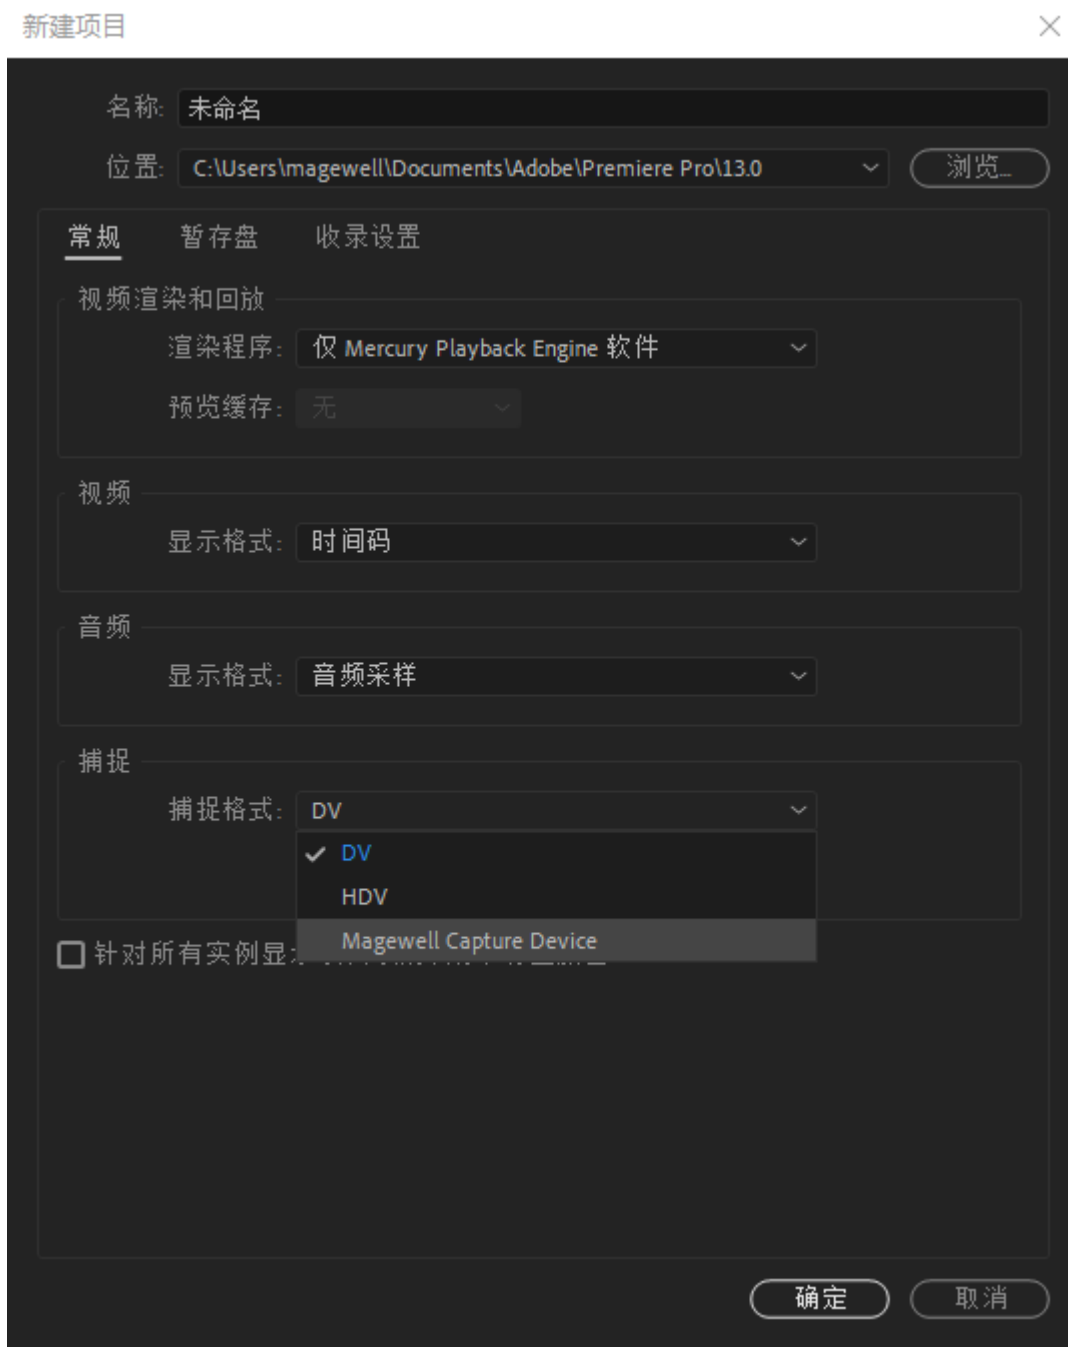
新建项目

名称: 未命名

位置: C:\Users\magewell\Documents\Adobe\Premiere Pro\13.0 浏览...

常规 暂存盘 收录设置

视频渲染和回放

渲染程序: 仅 Mercury Playback Engine 软件

预览缓存: 无

视频

显示格式: 时间码

音频

显示格式: 音频采样

捕捉

捕捉格式: DV

✓ DV

HDV

Magewell Capture Device

针对所有实例显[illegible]

确定 取消